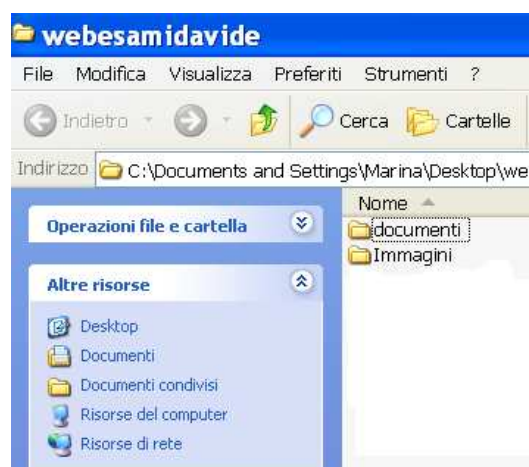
webesamidavide

File Modifica Visualizza Preferiti Strumenti ?

Indietro Cerca Cartelle

Indirizzo C:\Documents and Settings\Marina\Desktop\we

Operazioni file e cartella

Altre risorse

Desktop
Documenti
Documenti condivisi
Risorse del computer
Risorse di rete

Nome
documenti
Immagini